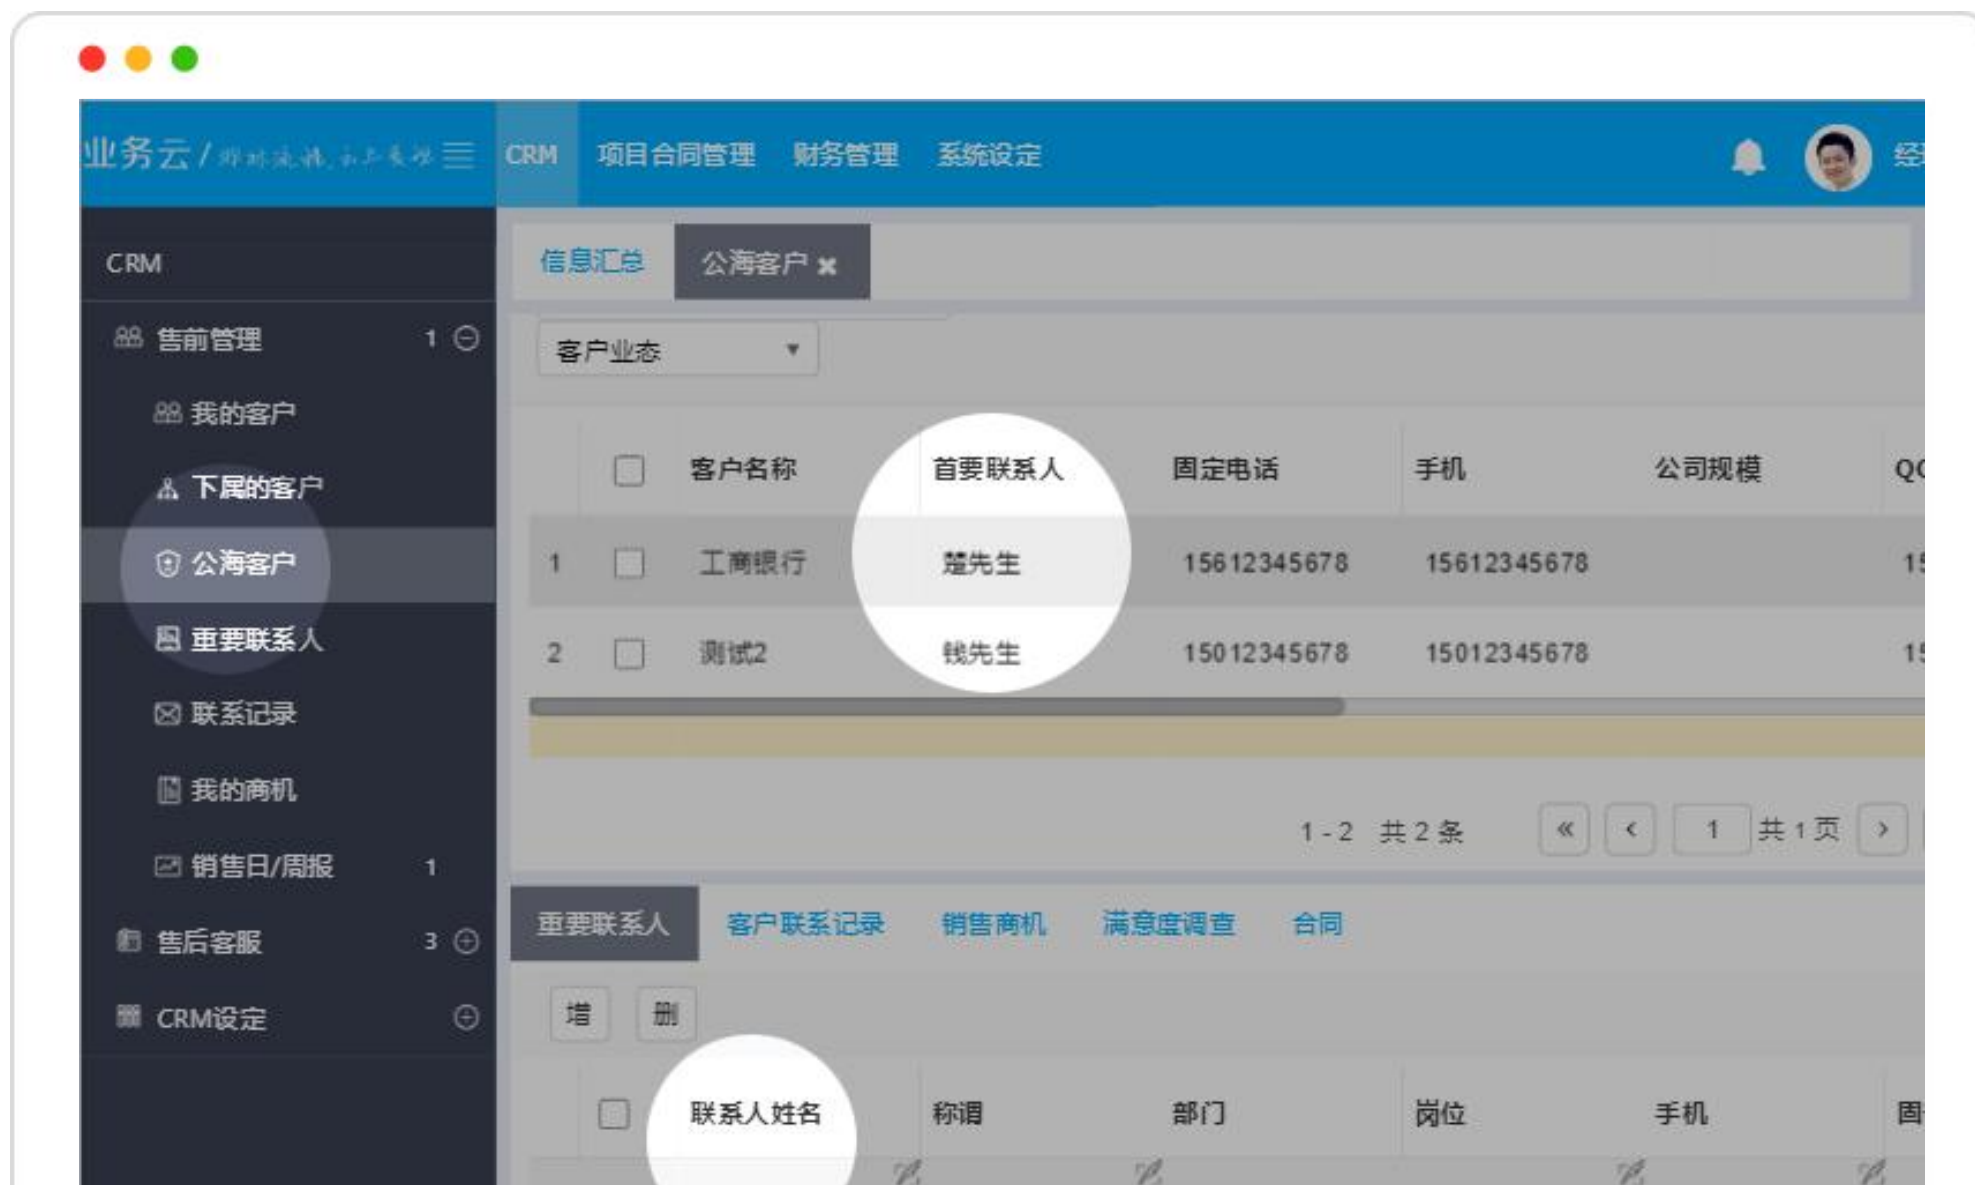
业务云 / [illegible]

CRM 项目合同管理 财务管理 系统设定

经

CRM

售前管理 1

我的客户

下属的客户

公海客户

重要联系人

联系记录

我的商机

销售日/周报 1

售后客服 3

CRM设定

信息汇总 公海客户

客户业态

| | | 客户名称 | 首要联系人 | 固定电话 | 手机 | 公司规模 | QQ |
|---|---|---|---|---|---|---|---|
| 1 | | 工商银行 | 楚先生 | 15612345678 | 15612345678 | | 1 |
| 2 | | 测试2 | 钱先生 | 15012345678 | 15012345678 | | 1 |

1 - 2 共 2 条 « ‹ 1 共 1 页 ›

重要联系人 客户联系记录 销售商机 满意度调查 合同

增 删

| | 联系人姓名 | 称谓 | 部门 | 岗位 | 手机 | 固 |
|---|---|---|---|---|---|---|